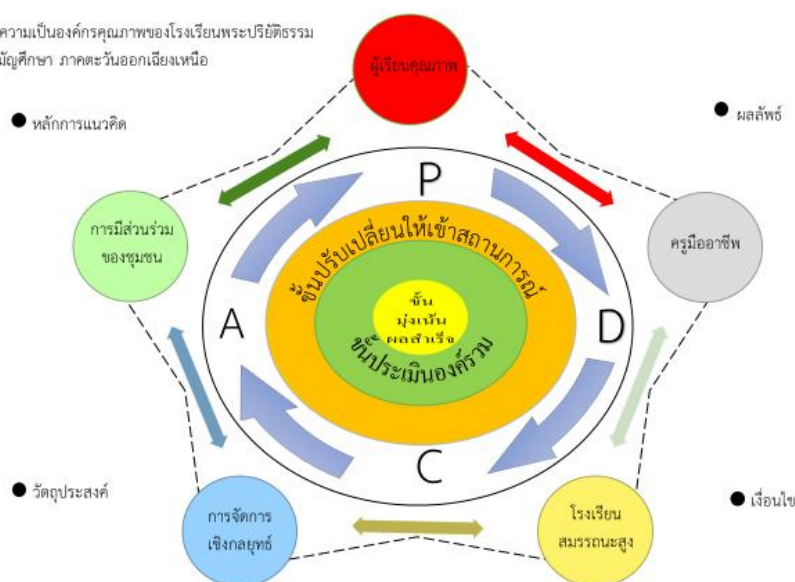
ความเป็นองค์กรคุณภาพของโรงเรียนพระปริยัติธรรม
มัญศึกษา ภาคตะวันออกเฉียงเหนือ

● หลักการแนวคิด

ผู้เรียนคุณภาพ

● ผลลัพธ์

P

การมีส่วนร่วมของชุมชน

ขั้นปรับเปลี่ยนให้เข้าสถานการณ์

ครูมืออาชีพ

ขั้นมุ่งเน้นผลสำเร็จ

A

D

ขั้นประเมินองค์รวม

C

● วัตถุประสงค์

● เงื่อนไข

การจัดการเชิงกลยุทธ์

โรงเรียนสมรรถนะสูง